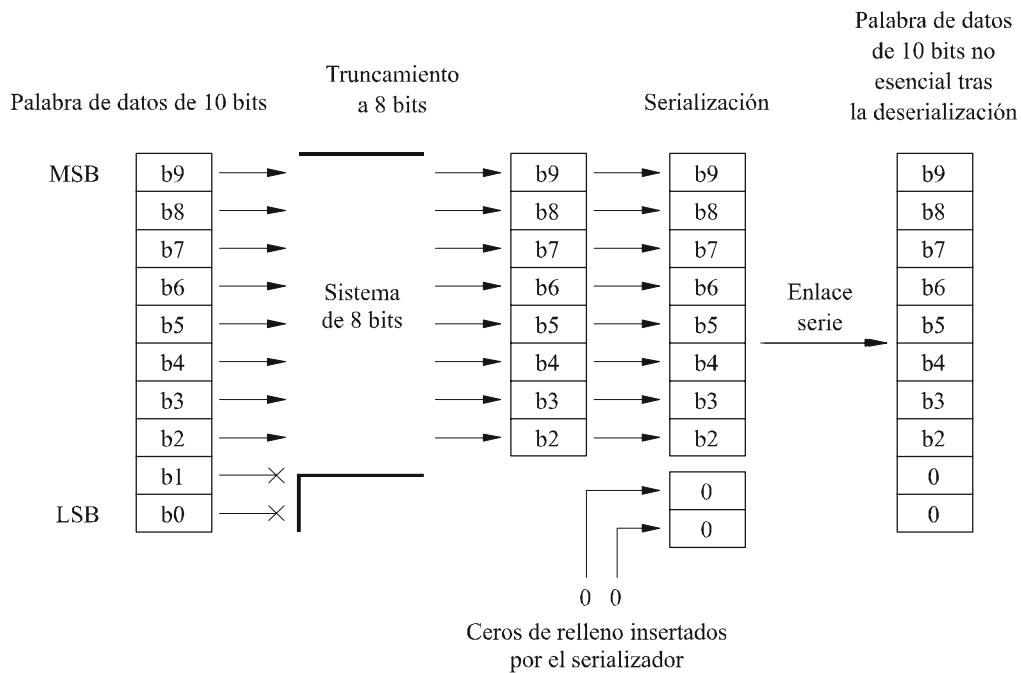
Palabra de datos de 10 bits

Truncamiento a 8 bits

Serialización

Palabra de datos de 10 bits no esencial tras la deserialización

MSB

LSB

| b9 |
|---|
| b8 |
| b7 |
| b6 |
| b5 |
| b4 |
| b3 |
| b2 |
| b1 |
| b0 |

Sistema de 8 bits

| b9 |
|---|
| b8 |
| b7 |
| b6 |
| b5 |
| b4 |
| b3 |
| b2 |

| b9 |
|---|
| b8 |
| b7 |
| b6 |
| b5 |
| b4 |
| b3 |
| b2 |
| 0 |
| 0 |

Enlace serie

| b9 |
|---|
| b8 |
| b7 |
| b6 |
| b5 |
| b4 |
| b3 |
| b2 |
| 0 |
| 0 |

0 0

Ceros de relleno insertados por el serializador